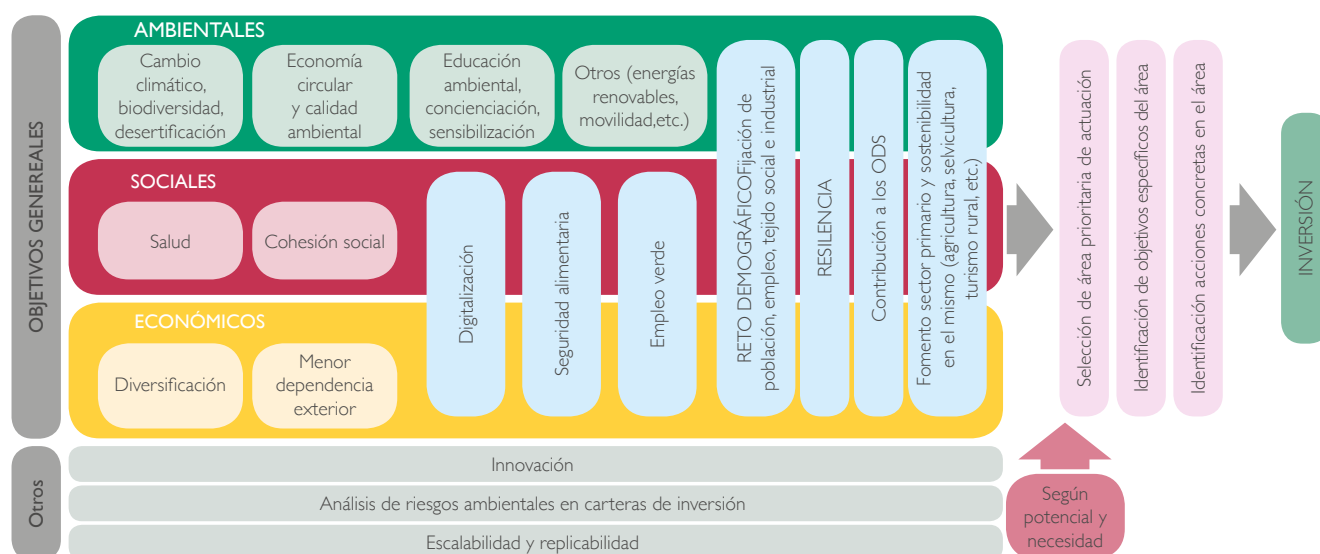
OBJETIVOS GENEREALES

AMBIENTALES

Cambio climático, biodiversidad, desertificación

Economía circular y calidad ambiental

Educación ambiental, concienciación, sensibilización

Otros (energías renovables, movilidad,etc.)

SOCIALES

Salud

Cohesión social

ECONÓMICOS

Diversificación

Menor dependencia exterior

Digitalización

Seguridad alimentaria

Empleo verde

RETO DEMOGRÁFICOfijación de población, empleo, tejido social e industrial

RESILENCIA

Contribución a los ODS

Fomento sector primario y sostenibilidad en el mismo (agricultura, selvicultura, turismo rural, etc.)

Selección de área prioritaria de actuación

Identificación de objetivos específicos del área

Identificación acciones concretas en el área

INVERSIÓN

Otros

Innovación

Análisis de riesgos ambientales en carteras de inversión

Escalabilidad y replicabilidad

Según potencial y necesidad